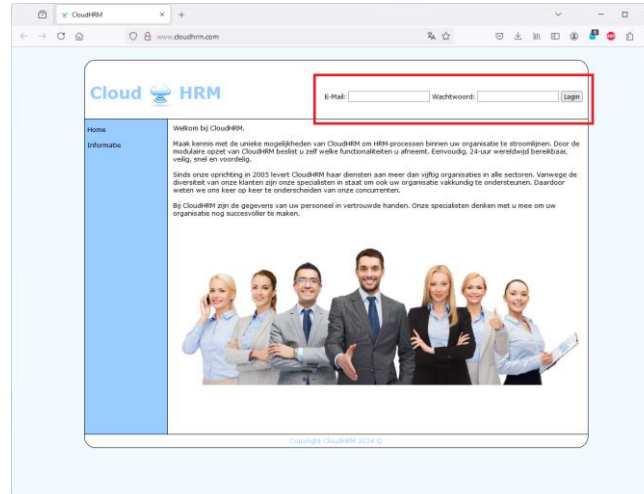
CloudHRM

www.cloudhrm.com

Cloud HRM

E-Mail: Wachtwoord: Login

Home
Informatie

Welkom bij CloudHRM.

Maak kennis met de unieke mogelijkheden van CloudHRM om HRM-processen binnen uw organisatie te stroomlijnen. Door de modulaire opzet van CloudHRM beslist u zelf welke functionaliteiten u afneemt. Eenvoudig, 24-uur wereldwijd bereikbaar, veilig, snel en voordelig.

Sinds onze oprichting in 2005 levert CloudHRM haar diensten aan meer dan vijftig organisaties in alle sectoren. Vanwege de diversiteit van onze klanten zijn onze specialisten in staat om ook uw organisatie vakkundig te ondersteunen. Daardoor weten we ons keer op keer te onderscheiden van onze concurrenten.

Bij CloudHRM zijn de gegevens van uw personeel in vertrouwde handen. Onze specialisten denken met u mee om uw organisatie nog succesvoller te maken.

Copyright CloudHRM 2024 ©